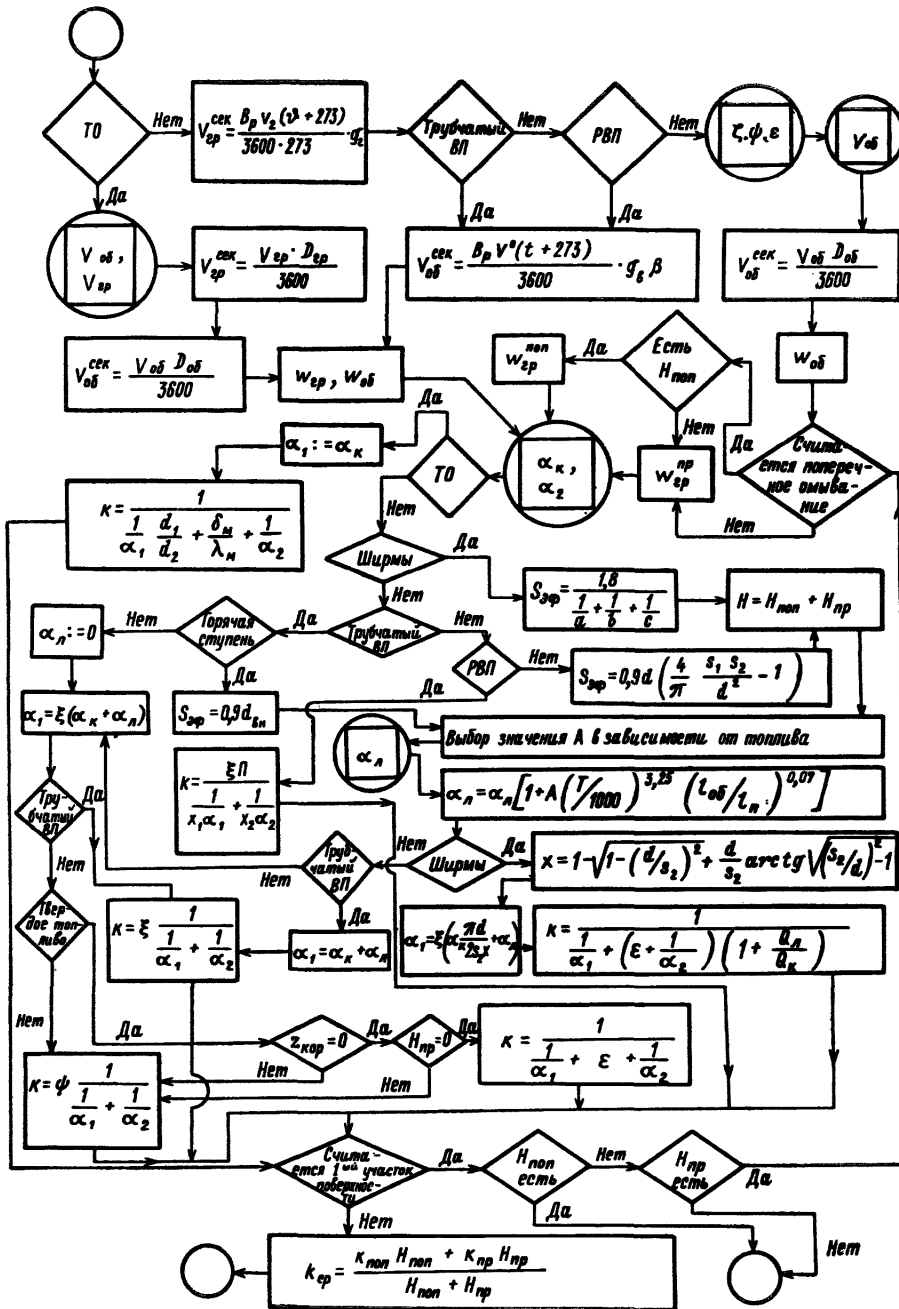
ТО

Нет

Да

$V_{гр}^{сек} = \frac{B_p V_2 (\vartheta + 273)}{3600 \cdot 273} \cdot g_г$

Трубчатый ВП

Нет

РВП

Нет

$\zeta, \phi, \varepsilon$

$V_{об}$

Да

Да

$V_{об}, V_{гр}$

$V_{гр}^{сек} = \frac{V_{гр} \cdot D_{гр}}{3600}$

$V_{об}^{сек} = \frac{B_p V^0 (t + 273)}{3600} \cdot g_в \beta$

$V_{об}^{сек} = \frac{V_{об} D_{об}}{3600}$

$V_{об}^{сек} = \frac{V_{об} D_{об}}{3600}$

$w_{гр}, w_{об}$

$w_{гр}^{поп}$

Да

Есть $H_{поп}$

$w_{об}$

Да

Нет

$\alpha_1 := \alpha_к$

ТО

$\alpha_к, \alpha_2$

$w_{гр}^{пр}$

Да

Считается поперечное омывание

$к = \frac{1}{\frac{1}{\alpha_1} \frac{d_1}{d_2} + \frac{\delta_м}{\lambda_м} + \frac{1}{\alpha_2}}$

Нет

Нет

Ширмы

Да

Нет

$S_{эф} = \frac{1,8}{\frac{1}{a} + \frac{1}{b} + \frac{1}{c}}$

$H = H_{поп} + H_{пр}$

$\alpha_л := 0$

Нет

Горячая ступень

Да

Трубчатый ВП

Нет

РВП

Нет

$S_{эф} = 0,9d \left(\frac{4}{\pi} \frac{s_1 s_2}{d^2} - 1\right)$

Да

Да

$\alpha_1 = \xi(\alpha_к + \alpha_л)$

$S_{эф} = 0,9 d_{вн}$

Выбор значения А в зависимости от топлива

$\alpha_л$

Трубчатый ВП

Да

$к = \frac{\xi П}{\frac{1}{x_1 \alpha_1} + \frac{1}{x_2 \alpha_2}}$

$\alpha_л = \alpha_л \left[1 + A\left(\frac{T}{1000}\right)^{3,25} \left(l_{об}/l_п\right)^{0,07}\right]$

Нет

Нет

Трубчатый ВП

Нет

Ширмы

Да

$x = 1 - \sqrt{1 - (d/s_2)^2} + \frac{d}{s_2} arctg \sqrt{(s_2/d)^2 - 1}$

Твердое топливо

Да

$к = \xi \frac{1}{\frac{1}{\alpha_1} + \frac{1}{\alpha_2}}$

$\alpha_1 = \alpha_к + \alpha_л$

$\alpha_1 = \xi\left(\alpha_к \frac{\pi d}{2 s_2 x} + \alpha_л\right)$

$к = \frac{1}{\frac{1}{\alpha_1} + \left(\varepsilon + \frac{1}{\alpha_2}\right)\left(1 + \frac{Q_л}{Q_к}\right)}$

Нет

Да

$z_{кор} = 0$

Да

$H_{пр} = 0$

Да

$к = \frac{1}{\frac{1}{\alpha_1} + \varepsilon + \frac{1}{\alpha_2}}$

Нет

Нет

$к = \psi \frac{1}{\frac{1}{\alpha_1} + \frac{1}{\alpha_2}}$

Считается 1-ый участок поверхности

Да

$H_{поп}$ есть

Нет

$H_{пр}$ есть

Да

Да

Нет

Нет

$к_{гр} = \frac{к_{поп} H_{поп} + к_{пр} H_{пр}}{H_{поп} + H_{пр}}$